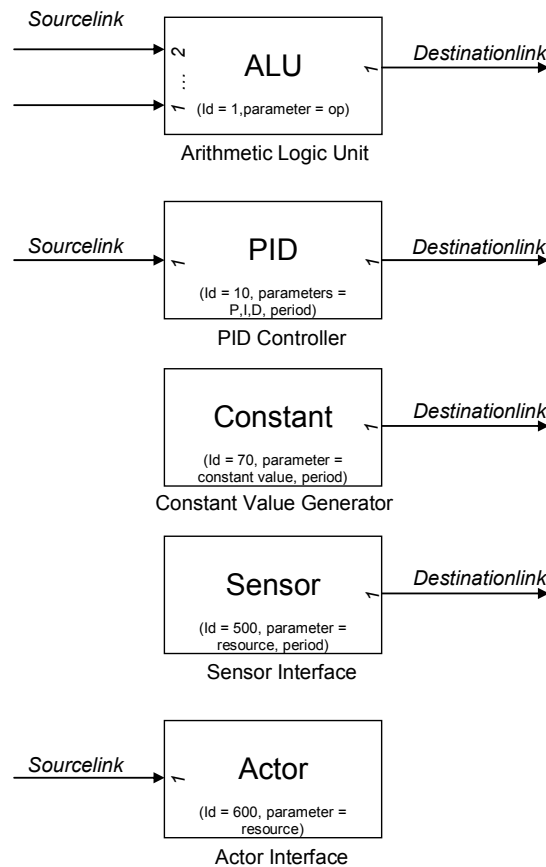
Sourcelink

2
⋮
1

ALU

(Id = 1,parameter = op)

1

Destinationlink

Arithmetic Logic Unit

Sourcelink

1

PID

(Id = 10, parameters = P,I,D, period)

1

Destinationlink

PID Controller

Constant

(Id = 70, parameter = constant value, period)

1

Destinationlink

Constant Value Generator

Sensor

(Id = 500, parameter = resource, period)

1

Destinationlink

Sensor Interface

Sourcelink

1

Actor

(Id = 600, parameter = resource)

Actor Interface